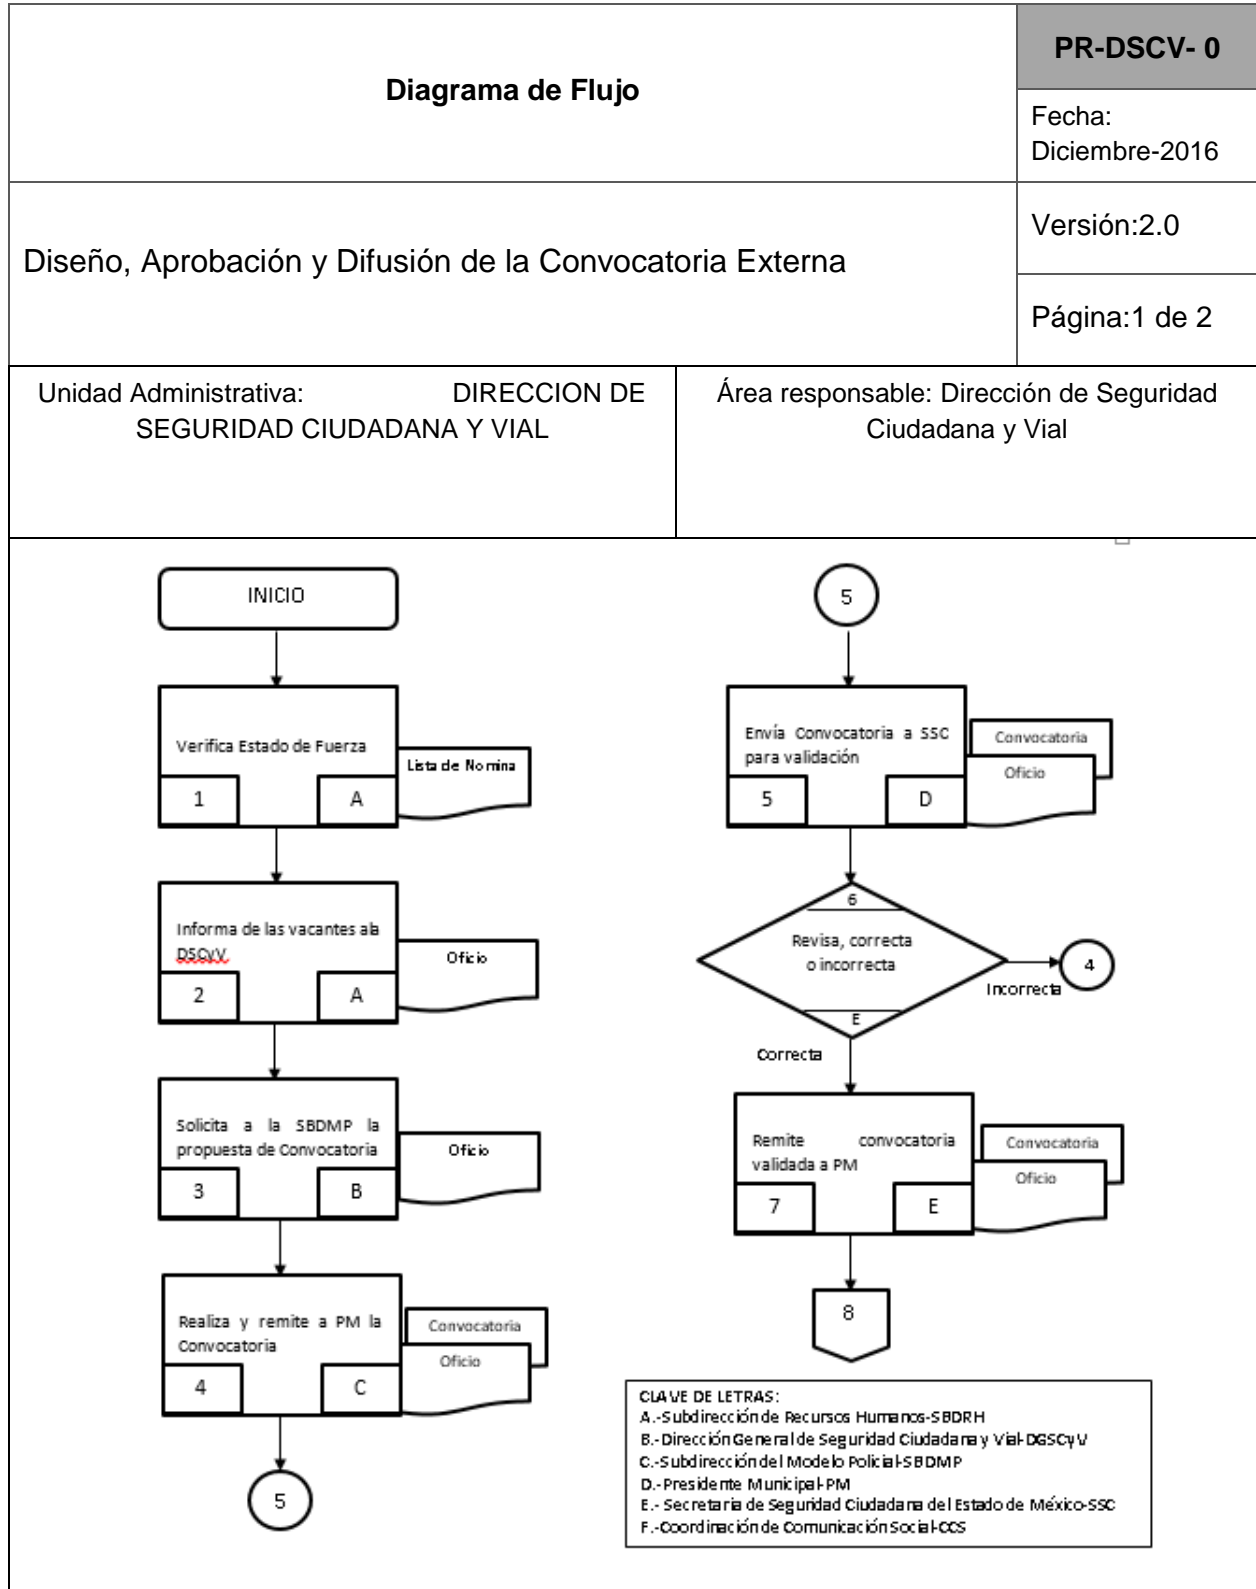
Diagrama de Flujo

PR-DSCV- 0

Fecha: Diciembre-2016

Diseño, Aprobación y Difusión de la Convocatoria Externa

Versión:2.0

Página:1 de 2

Unidad Administrativa: DIRECCION DE SEGURIDAD CIUDADANA Y VIAL

Área responsable: Dirección de Seguridad Ciudadana y Vial

INICIO

Verifica Estado de Fuerza
1
A
Lista de Nomina

Informa de las vacantes ala DSCyV
2
A
Oficio

Solicita a la SBDMP la propuesta de Convocatoria
3
B
Oficio

Realiza y remite a PM la Convocatoria
4
C
Convocatoria
Oficio

5

5

Envía Convocatoria a SSC para validación
5
D
Convocatoria
Oficio

6
Revisa, correcta o incorrecta
E
Incorrecta
4
Correcta

Remite convocatoria validada a PM
7
E
Convocatoria
Oficio

8

CLAVE DE LETRAS:
A.-Subdirección de Recursos Humanos-SBDRH
B.-Dirección General de Seguridad Ciudadana y Vial-DGSCyV
C.-Subdirección del Modelo Policial-SBDMP
D.-Presidente Municipal-PM
E.- Secretaria de Seguridad Ciudadana del Estado de México-SSC
F.-Coordinación de Comunicación Social-CCS